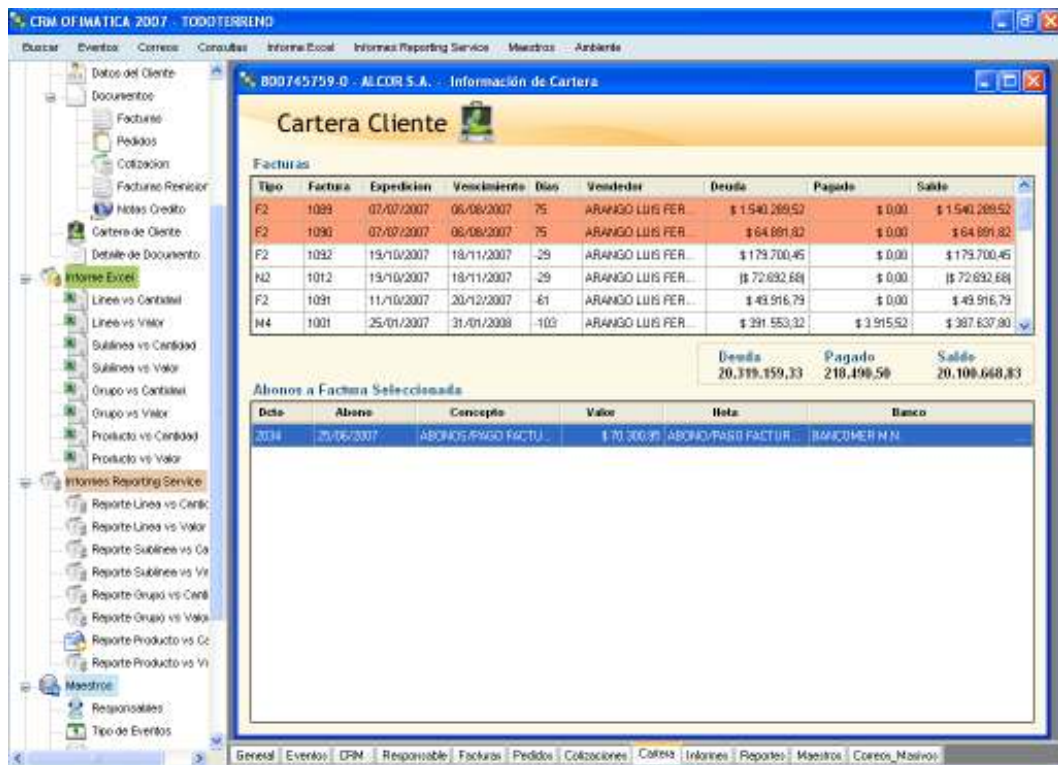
CRM OFIMATICA 2007 - TODOTERRENO

Buscar Eventos Correos Consultas Informe Excel Informes Reporting Service Maestros Ambiente

Datos del Cliente
Documentos
Facturas
Pedidos
Cotizacion
Facturas Remisior
Notas Credito
Cartera de Cliente
Detalle de Documento
Informe Excel
Linea vs Cantidad
Linea vs Valor
Sublinea vs Cantidad
Sublinea vs Valor
Grupo vs Cantidad
Grupo vs Valor
Producto vs Cantidad
Producto vs Valor
Informes Reporting Service
Reporte Linea vs Cantic
Reporte Linea vs Valor
Reporte Sublinea vs Ca
Reporte Sublinea vs Vr
Reporte Grupo vs Canti
Reporte Grupo vs Valor
Reporte Producto vs Ca
Reporte Producto vs Vr
Maestros
Responsables
Tipo de Eventos

800745759-0 - ALCOR S.A. - Información de Cartera

Cartera Cliente

Facturas

| Tipo | Factura | Expedicion | Vencimiento | Dias | Vendedor | Deuda | Pagado | Saldo |
|---|---|---|---|---|---|---|---|---|
| F2 | 1089 | 07/07/2007 | 06/08/2007 | 75 | ARANGO LUIS FER... | \$ 1.540.289,52 | \$ 0,00 | \$ 1.540.289,52 |
| F2 | 1090 | 07/07/2007 | 06/08/2007 | 75 | ARANGO LUIS FER... | \$ 64.891,82 | \$ 0,00 | \$ 64.891,82 |
| F2 | 1092 | 19/10/2007 | 18/11/2007 | -29 | ARANGO LUIS FER... | \$ 179.700,45 | \$ 0,00 | \$ 179.700,45 |
| N2 | 1012 | 19/10/2007 | 18/11/2007 | -29 | ARANGO LUIS FER... | (\$ 72.692,68) | \$ 0,00 | (\$ 72.692,68) |
| F2 | 1091 | 11/10/2007 | 20/12/2007 | -61 | ARANGO LUIS FER... | \$ 49.916,79 | \$ 0,00 | \$ 49.916,79 |
| M4 | 1001 | 25/01/2007 | 31/01/2008 | -103 | ARANGO LUIS FER... | \$ 391.553,32 | \$ 3.915,52 | \$ 387.637,80 |

Deuda 20.319.159,33 Pagado 218.490,50 Saldo 20.100.668,83

Abonos a Factura Seleccionada

| Dcto | Abono | Concepto | Valor | Nota | Banco |
|---|---|---|---|---|---|
| 2034 | 25/06/2007 | ABONOS/PAGO FACTU... | \$ 70.300,95 | ABONO/PAGO FACTUR... | BANCOMER M.N. |

General Eventos CRM Responsable Facturas Pedidos Cotizaciones Cartera Informes Reportes Maestros Correos_Masivos